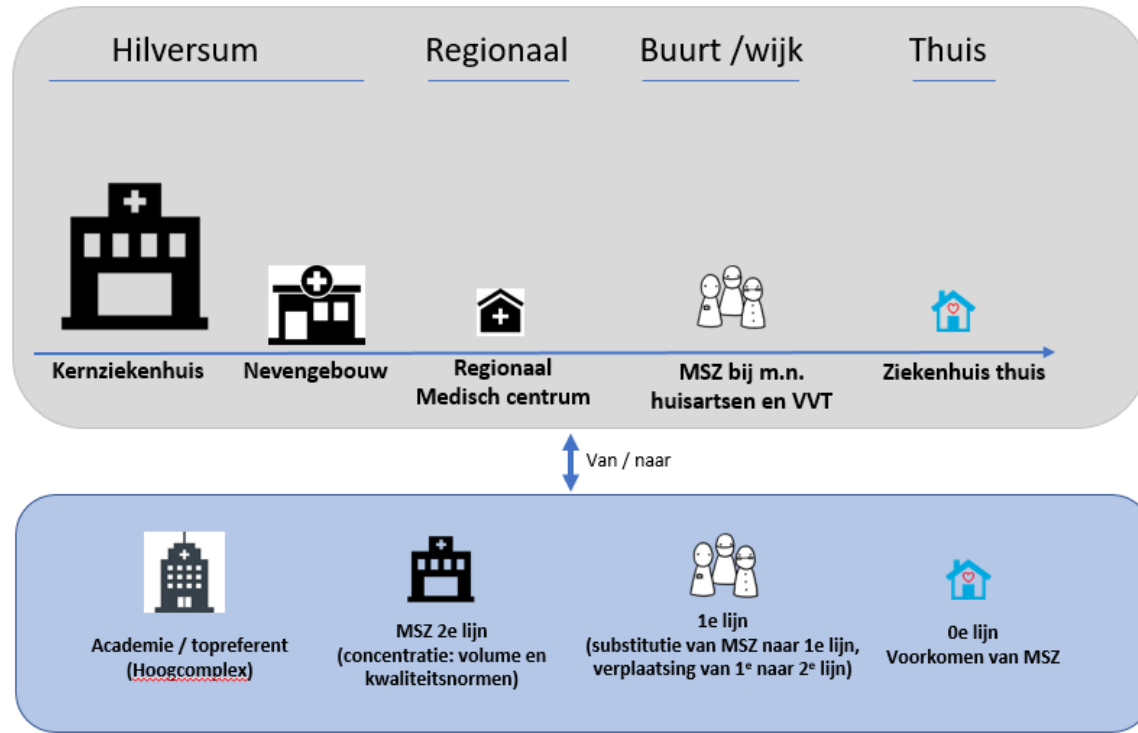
Hilversum

Regionaal

Buurt /wijk

Thuis

Kernziekenhuis

Nevengebouw

Regionaal Medisch centrum

MSZ bij m.n. huisartsen en VVT

Ziekenhuis thuis

Van / naar

Academie / topreferent (Hoogcomplex)

MSZ 2e lijn (concentratie: volume en kwaliteitsnormen)

1e lijn (substitutie van MSZ naar 1e lijn, verplaatsing van 1$^{e}$ naar 2$^{e}$ lijn)

0e lijn Voorkomen van MSZ